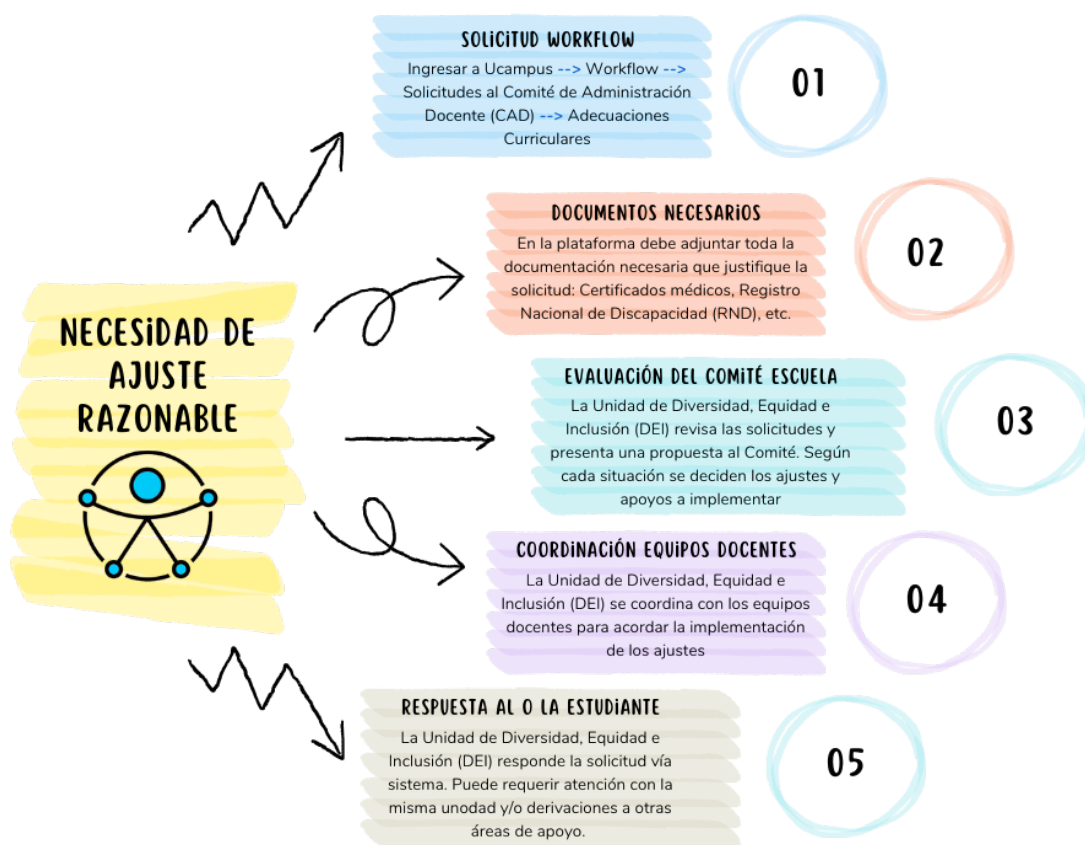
NECESIDAD DE AJUSTE RAZONABLE

SOLICITUD WORKFLOW

Ingresar a Ucampus --> Workflow --> Solicitudes al Comité de Administración Docente (CAD) --> Adecuaciones Curriculares

01

DOCUMENTOS NECESARIOS

En la plataforma debe adjuntar toda la documentación necesaria que justifique la solicitud: Certificados médicos, Registro Nacional de Discapacidad (RND), etc.

02

EVALUACIÓN DEL COMITÉ ESCUELA

La Unidad de Diversidad, Equidad e Inclusión (DEI) revisa las solicitudes y presenta una propuesta al Comité. Según cada situación se deciden los ajustes y apoyos a implementar

03

COORDINACIÓN EQUIPOS DOCENTES

La Unidad de Diversidad, Equidad e Inclusión (DEI) se coordina con los equipos docentes para acordar la implementación de los ajustes

04

RESPUESTA AL O LA ESTUDIANTE

La Unidad de Diversidad, Equidad e Inclusión (DEI) responde la solicitud vía sistema. Puede requerir atención con la misma unodad y/o derivaciones a otras áreas de apoyo.

05